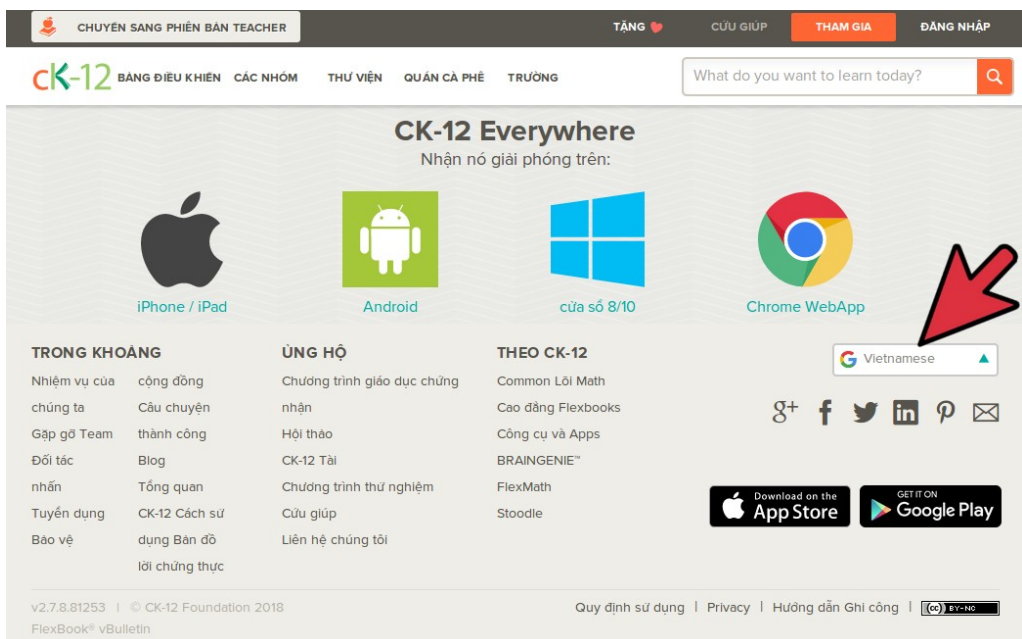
CHUYỂN SANG PHIÊN BẢN TEACHER

TẶNG ❤ CỨU GIÚP THAM GIA ĐĂNG NHẬP

CK-12 BẢNG ĐIỀU KHIỂN CÁC NHÓM THƯ VIỆN QUÁN CÀ PHÊ TRƯỜNG

What do you want to learn today?

CK-12 Everywhere

Nhận nó giải phóng trên:

iPhone / iPad

Android

cửa sổ 8/10

Chrome WebApp

TRONG KHOẢNG

Nhiệm vụ của chúng ta

Gặp gỡ Team

Đối tác nhấn

Tuyển dụng

Bảo vệ

cộng đồng

Câu chuyện thành công

Blog

Tổng quan

CK-12 Cách sử dụng Bản đồ

lời chứng thực

ỦNG HỘ

Chương trình giáo dục chứng nhận

Hội thảo

CK-12 Tài

Chương trình thử nghiệm

Cứu giúp

Liên hệ chúng tôi

THEO CK-12

Common Lõi Math

Cao đẳng Flexbooks

Công cụ và Apps

BRAINGENIE™

FlexMath

Stoodle

Vietnamese

Download on the App Store

GET IT ON Google Play

v2.7.8.81253 | © CK-12 Foundation 2018

FlexBook® vBulletin

Quy định sử dụng | Privacy | Hướng dẫn Ghi công | BY-NC